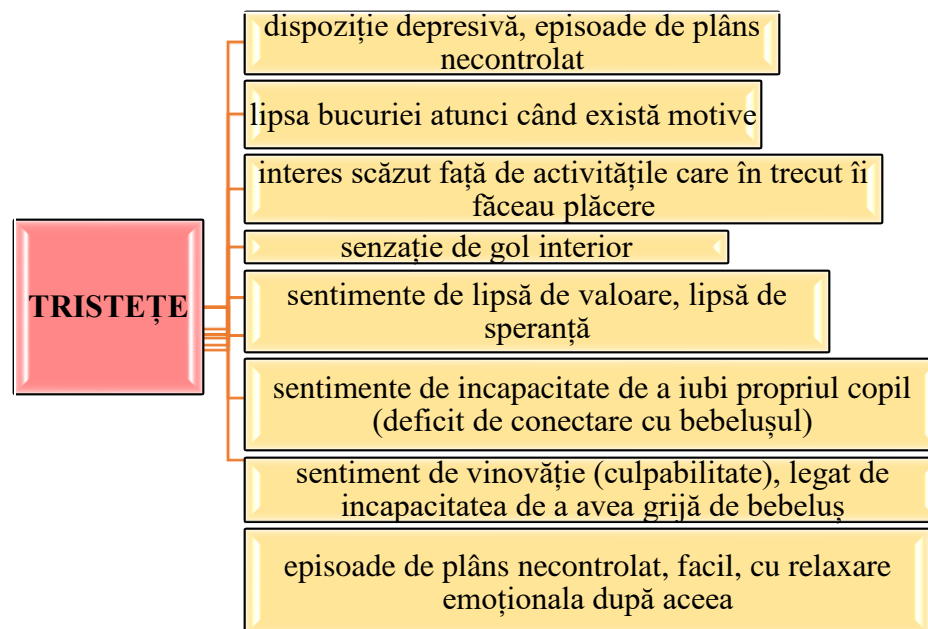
TRISTEȚE

dispoziție depresivă, episoade de plâns necontrolat

lipsa bucuriei atunci când există motive

interes scăzut față de activitățile care în trecut îi făceau plăcere

senzație de gol interior

sentimente de lipsă de valoare, lipsă de speranță

sentimente de incapacitate de a iubi propriul copil (deficit de conectare cu bebelușul)

sentiment de vinovăție (culpabilitate), legat de incapacitatea de a avea grijă de bebeluș

episoade de plâns necontrolat, facil, cu relaxare emoționala după aceea